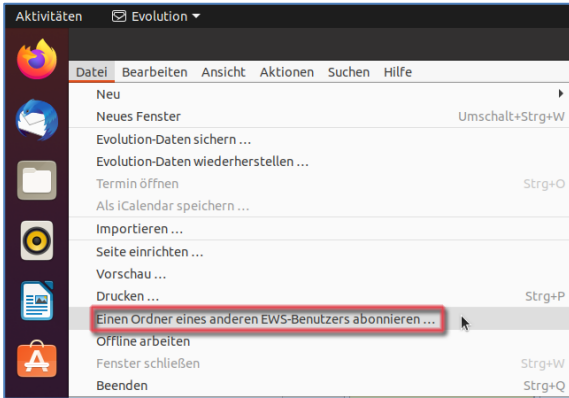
Aktivitäten Evolution

Datei Bearbeiten Ansicht Aktionen Suchen Hilfe

Neu
Neues Fenster Umschalt+Strg+W
Evolution-Daten sichern …
Evolution-Daten wiederherstellen …
Termin öffnen Strg+O
Als iCalendar speichern …
Importieren …
Seite einrichten …
Vorschau …
Drucken … Strg+P
Einen Ordner eines anderen EWS-Benutzers abonnieren …
Offline arbeiten
Fenster schließen Strg+W
Beenden Strg+Q